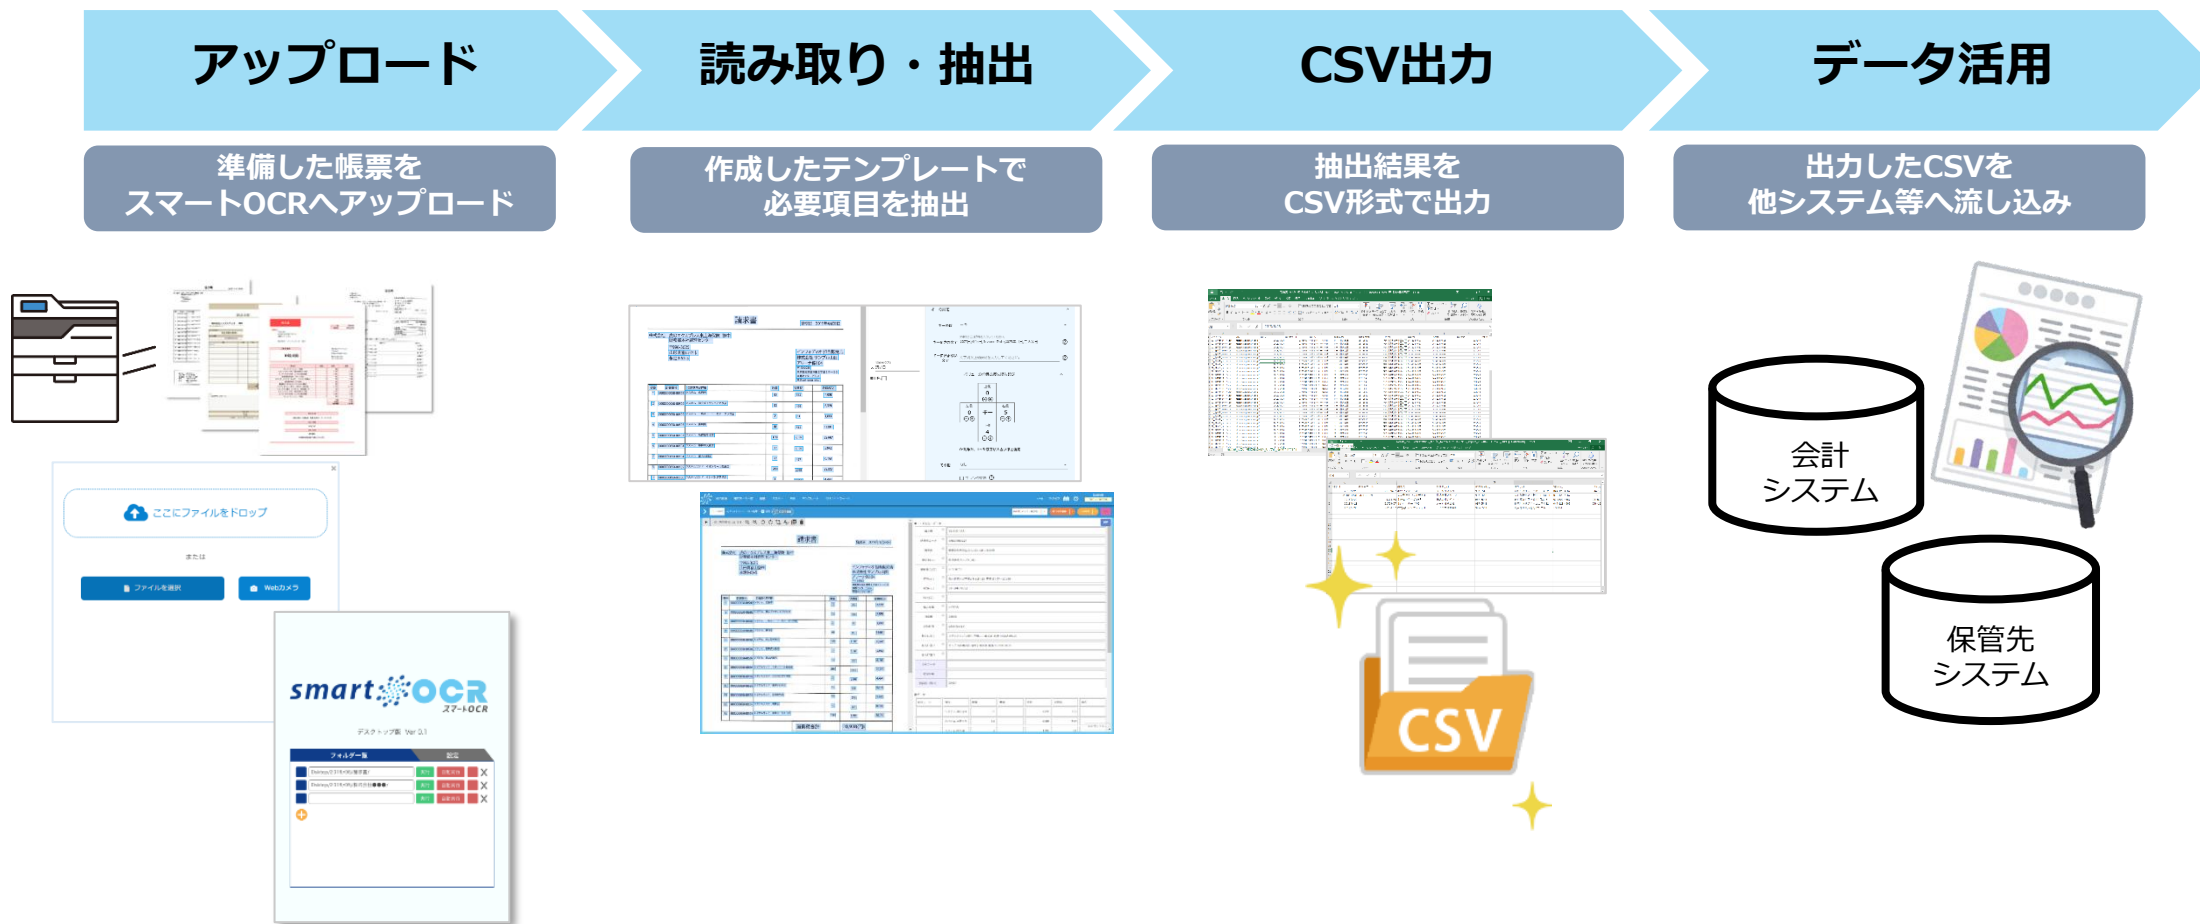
アップロード

読み取り・抽出

CSV出力

データ活用

準備した帳票を
スマートOCRへアップロード

作成したテンプレートで
必要項目を抽出

抽出結果を
CSV形式で出力

出力したCSVを
他システム等へ流し込み

ここにファイルをドロップ

または

ファイルを選択

Webカメラ

smart OCR
スマートOCR

デスクトップ版 Ver 3.1

フォルダー覧

設定

請求書

CSV

会計
システム

保管先
システム